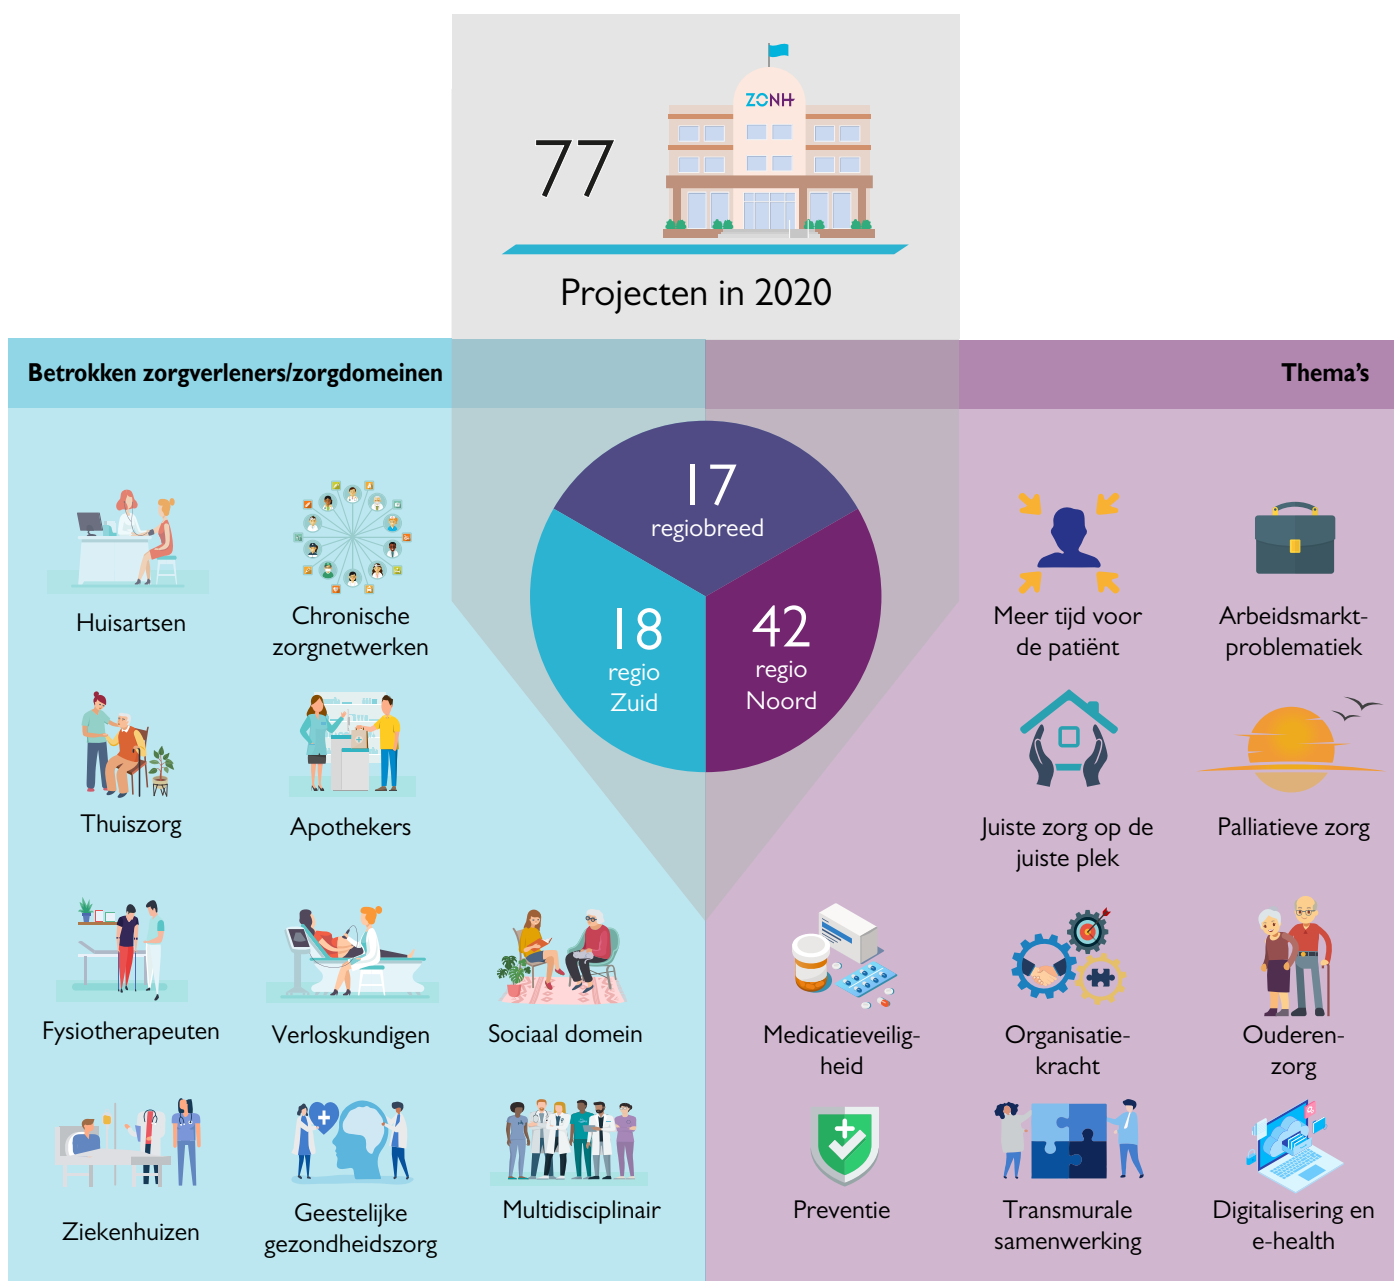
77

ZONH

Projecten in 2020

Betrokken zorgverleners/zorgdomeinen

Thema's

17
regiobreed

18
regio
Zuid

42
regio
Noord

Huisartsen

Chronische zorgnetwerken

Thuiszorg

Apothekers

Fysiotherapeuten

Verloskundigen

Sociaal domein

Ziekenhuizen

Geestelijke gezondheidszorg

Multidisciplinair

Meer tijd voor de patiënt

Arbeidsmarkt-problematiek

Juiste zorg op de juiste plek

Palliatieve zorg

Medicatieveilig-heid

Organisatie-kracht

Ouderen-zorg

Preventie

Transmurale samenwerking

Digitalisering en e-health